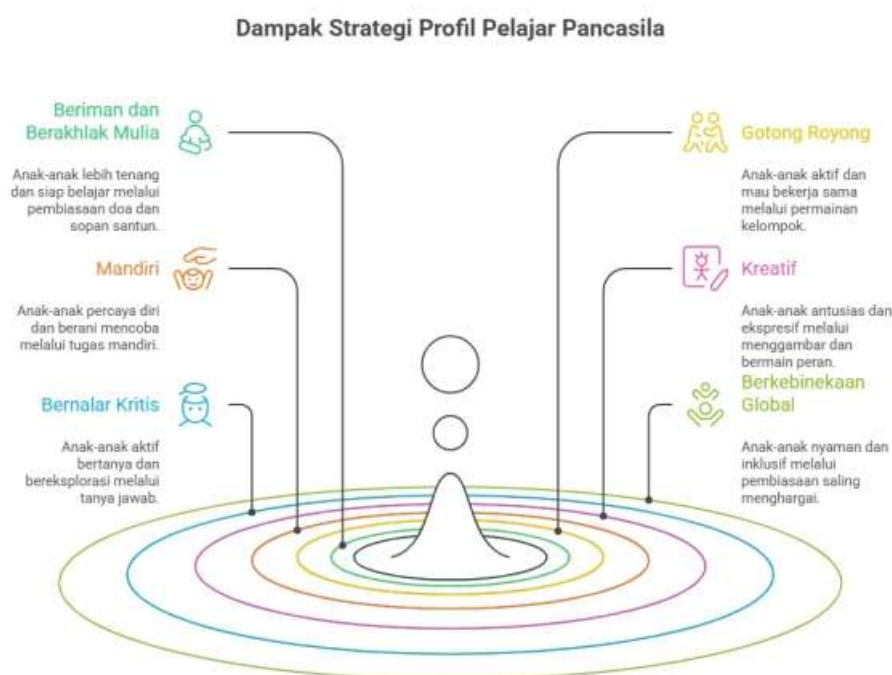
Dampak Strategi Profil Pelajar Pancasila

Beriman dan Berakhlak Mulia

Anak-anak lebih tenang dan siap belajar melalui pembiasaan doa dan sopan santun.

Mandiri

Anak-anak percaya diri dan berani mencoba melalui tugas mandiri.

Bernalar Kritis

Anak-anak aktif bertanya dan bereksplorasi melalui tanya jawab.

Gotong Royong

Anak-anak aktif dan mau bekerja sama melalui permainan kelompok.

Kreatif

Anak-anak antusias dan ekspresif melalui menggambar dan bermain peran.

Berkebinekaan Global

Anak-anak nyaman dan inklusif melalui pembiasaan saling menghargai.